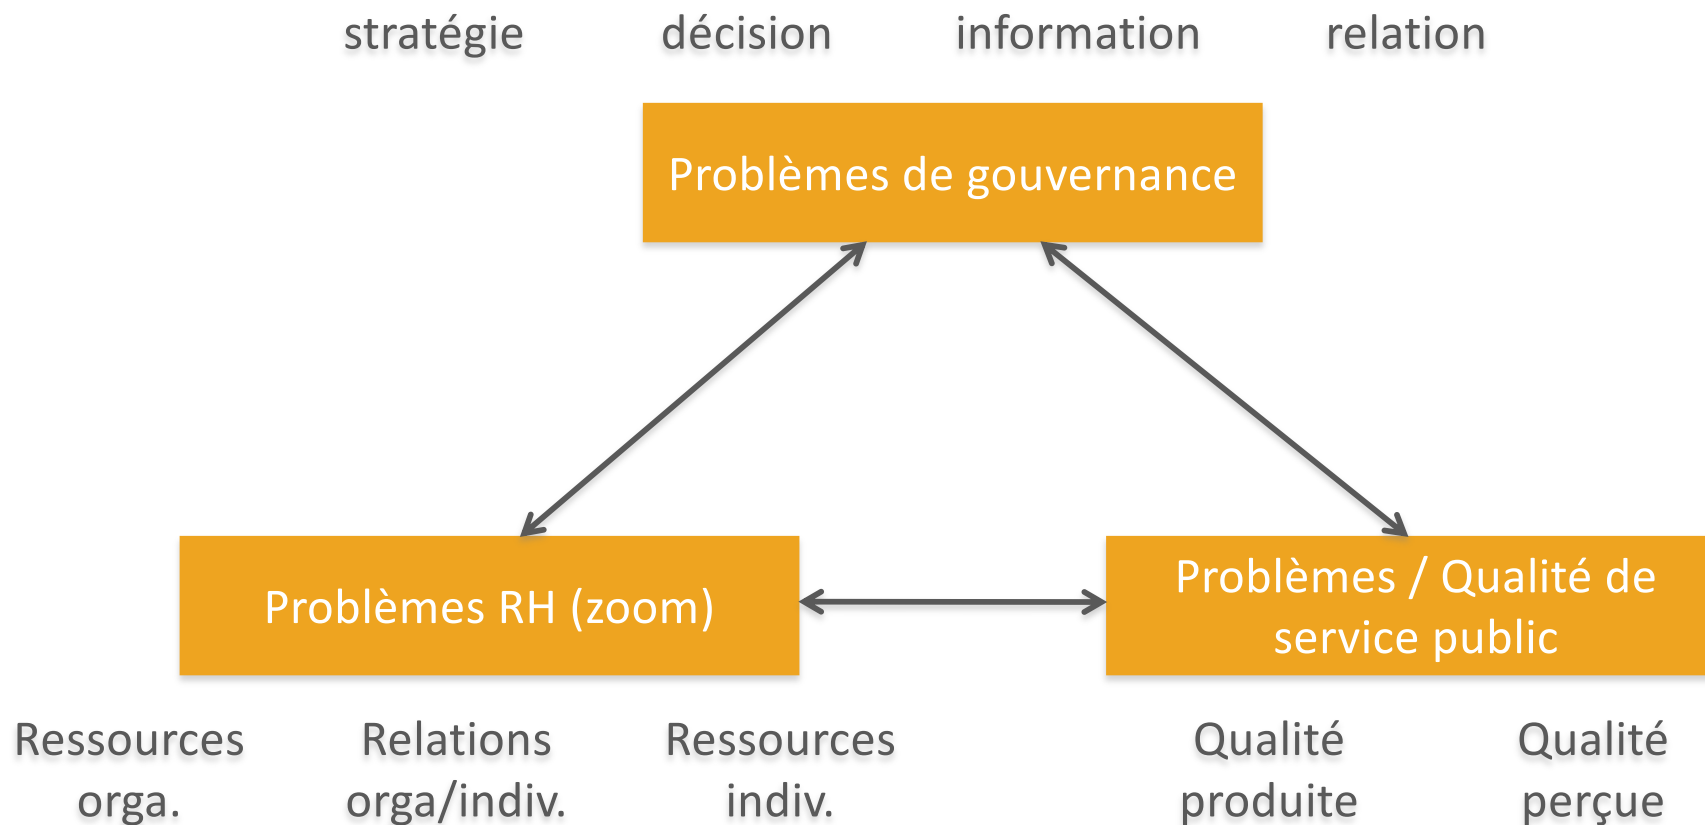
stratégie décision information relation

Problèmes de gouvernance

Problèmes RH (zoom)

Problèmes / Qualité de service public

Ressources orga.

Relations orga/indiv.

Ressources indiv.

Qualité produite

Qualité perçue